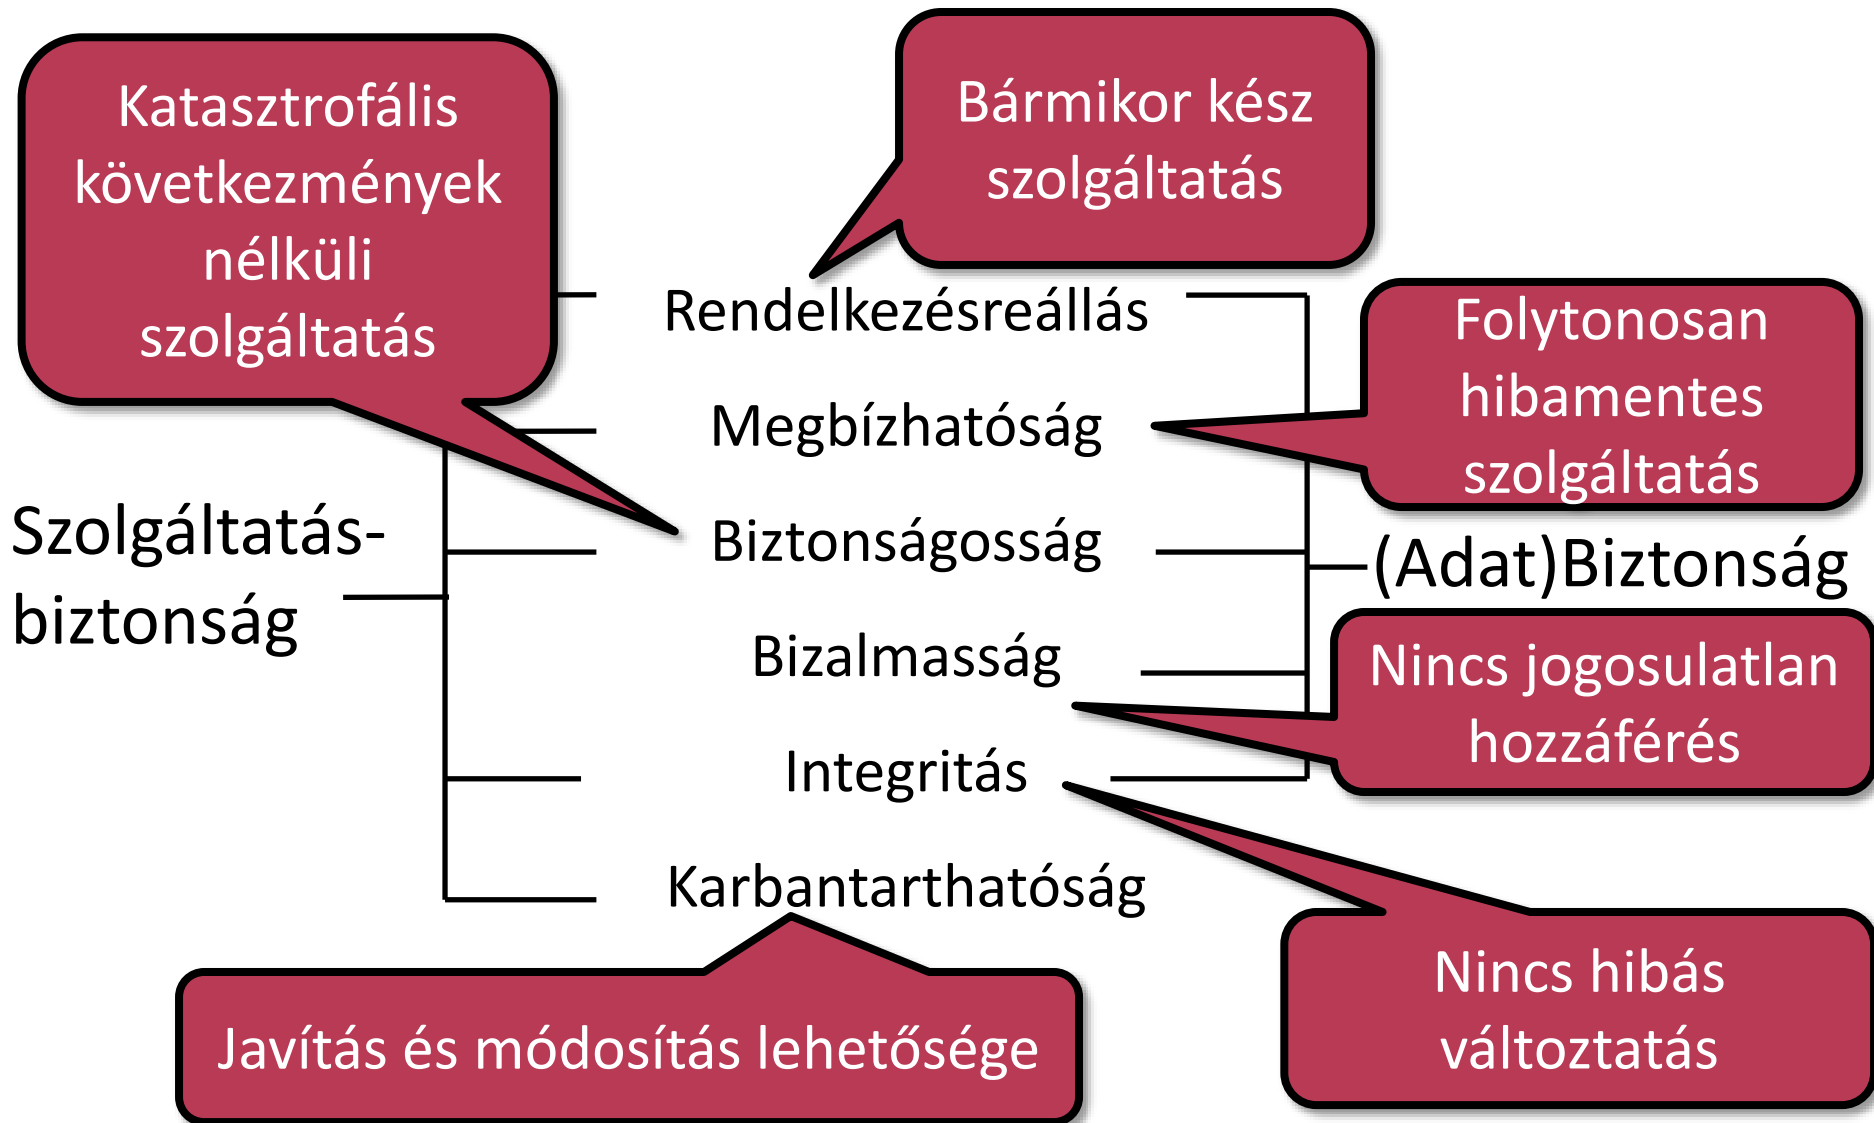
Katasztrofális következmények nélküli szolgáltatás

Bármikor kész szolgáltatás

Rendelkezésreállás

Folytonosan hibamentes szolgáltatás

Megbízhatóság

Biztonságosság

(Adat)Biztonság

Szolgáltatás-biztonság

Bizalmasság

Nincs jogosulatlan hozzáférés

Integritás

Karbantarthatóság

Nincs hibás változtatás

Javítás és módosítás lehetősége